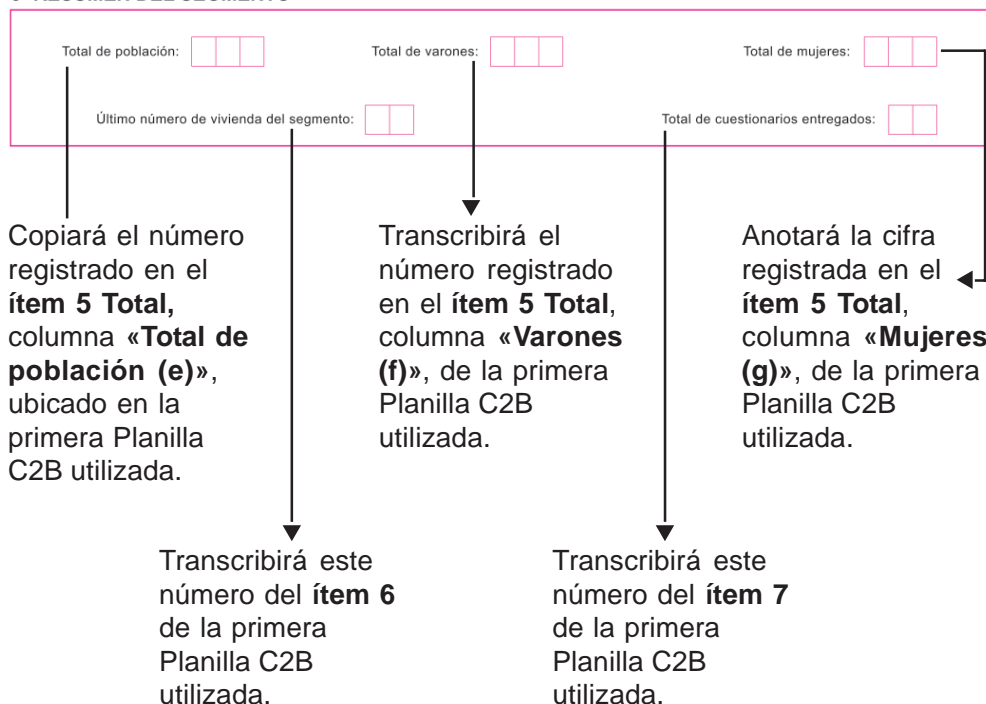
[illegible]

Total de población:

Total de varones:

Total de mujeres:

Último número de vivienda del segmento:

Total de cuestionarios entregados:

Copiará el número registrado en el ítem 5 Total, columna «Total de población (e)», ubicado en la primera Planilla C2B utilizada.

Transcribirá el número registrado en el ítem 5 Total, columna «Varones (f)», de la primera Planilla C2B utilizada.

Anotará la cifra registrada en el ítem 5 Total, columna «Mujeres (g)», de la primera Planilla C2B utilizada.

Transcribirá este número del ítem 6 de la primera Planilla C2B utilizada.

Transcribirá este número del ítem 7 de la primera Planilla C2B utilizada.